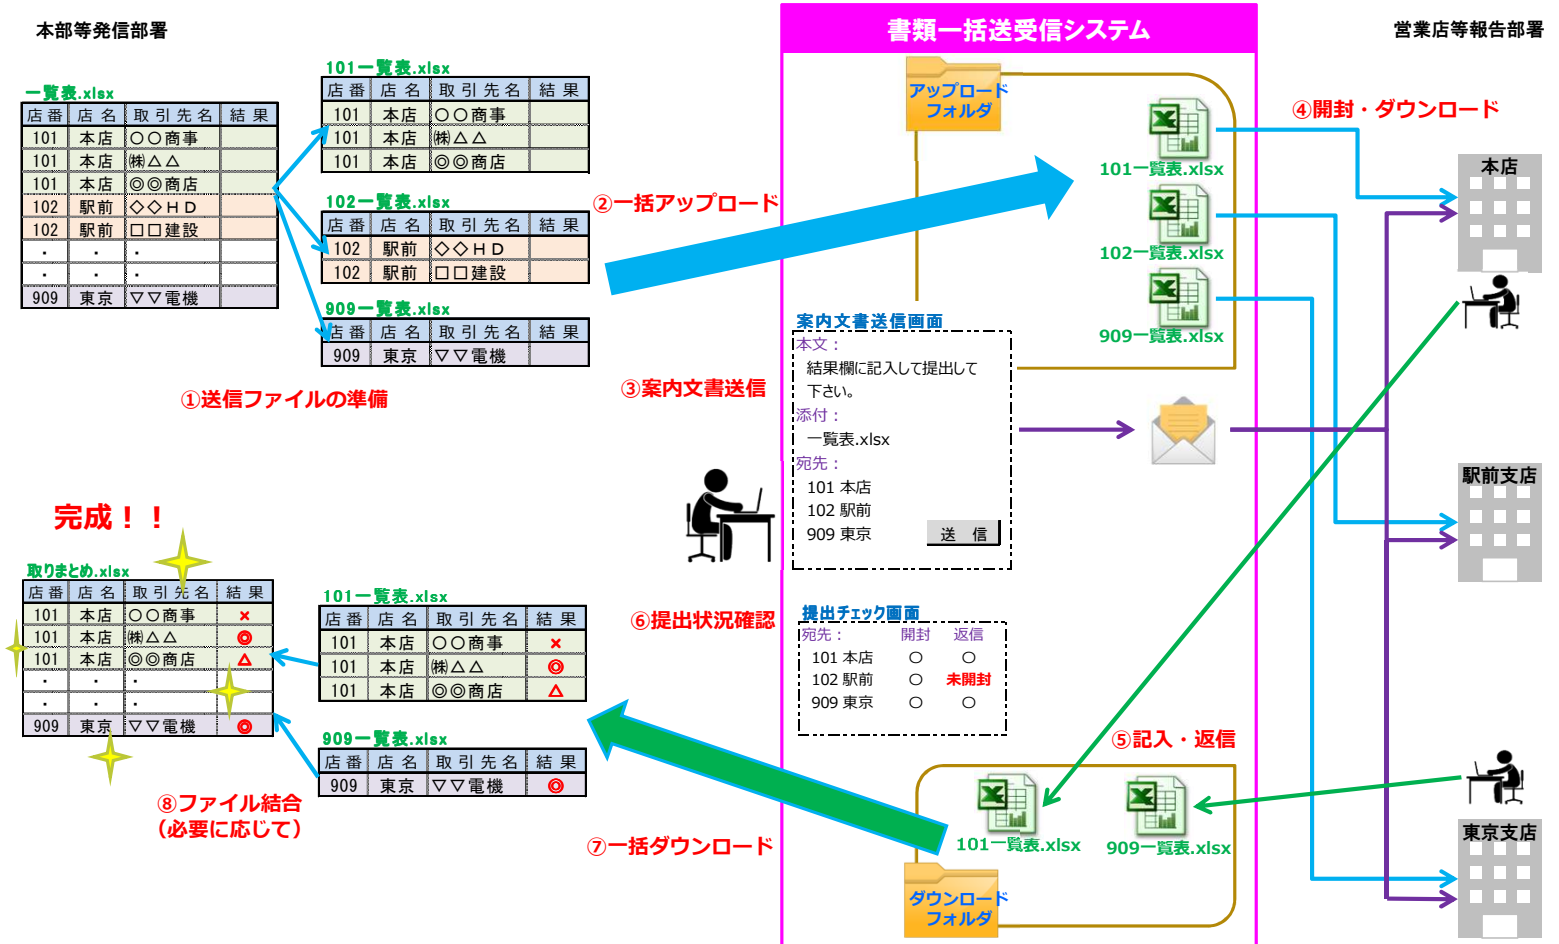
本部等発信部署

書類一括送受信システム

営業店等報告部署

一覧表.xlsx

| 店番 | 店名 | 取引先名 | 結果 |
|---|---|---|---|
| 101 | 本店 | ○○商事 | |
| 101 | 本店 | ㈱△△ | |
| 101 | 本店 | ◎◎商店 | |
| 102 | 駅前 | ◇◇ＨＤ | |
| 102 | 駅前 | □□建設 | |
| ・ | ・ | ・ | |
| ・ | ・ | ・ | |
| 909 | 東京 | ▽▽電機 | |

101一覧表.xlsx

| 店番 | 店名 | 取引先名 | 結果 |
|---|---|---|---|
| 101 | 本店 | ○○商事 | |
| 101 | 本店 | ㈱△△ | |
| 101 | 本店 | ◎◎商店 | |

102一覧表.xlsx

| 店番 | 店名 | 取引先名 | 結果 |
|---|---|---|---|
| 102 | 駅前 | ◇◇ＨＤ | |
| 102 | 駅前 | □□建設 | |

909一覧表.xlsx

| 店番 | 店名 | 取引先名 | 結果 |
|---|---|---|---|
| 909 | 東京 | ▽▽電機 | |

①送信ファイルの準備

②一括アップロード

アップロードフォルダ

101一覧表.xlsx

102一覧表.xlsx

909一覧表.xlsx

④開封・ダウンロード

本店

案内文書送信画面
本文：
結果欄に記入して提出して下さい。
添付：
一覧表.xlsx
宛先：
101 本店
102 駅前
909 東京
送 信

③案内文書送信

駅前支店

完成！！

取りまとめ.xlsx

| 店番 | 店名 | 取引先名 | 結果 |
|---|---|---|---|
| 101 | 本店 | ○○商事 | × |
| 101 | 本店 | ㈱△△ | ◎ |
| 101 | 本店 | ◎◎商店 | △ |
| ・ | ・ | ・ | |
| ・ | ・ | ・ | |
| 909 | 東京 | ▽▽電機 | ◎ |

101一覧表.xlsx

| 店番 | 店名 | 取引先名 | 結果 |
|---|---|---|---|
| 101 | 本店 | ○○商事 | × |
| 101 | 本店 | ㈱△△ | ◎ |
| 101 | 本店 | ◎◎商店 | △ |

⑥提出状況確認

提出チェック画面
宛先： 開封 返信
101 本店 ○ ○
102 駅前 ○ 未開封
909 東京 ○ ○

909一覧表.xlsx

| 店番 | 店名 | 取引先名 | 結果 |
|---|---|---|---|
| 909 | 東京 | ▽▽電機 | ◎ |

⑤記入・返信

⑧ファイル結合
（必要に応じて）

⑦一括ダウンロード

101一覧表.xlsx

909一覧表.xlsx

ダウンロードフォルダ

東京支店